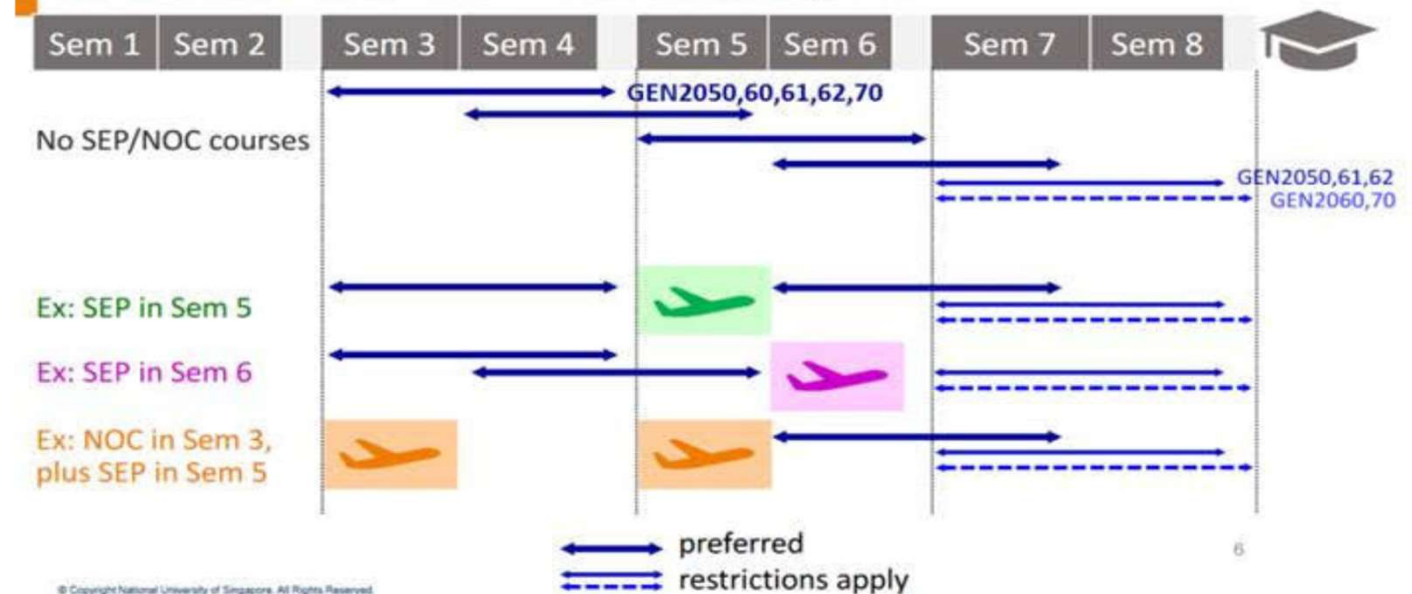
Sem 1 Sem 2 Sem 3 Sem 4 Sem 5 Sem 6 Sem 7 Sem 8

GEN2050,60,61,62,70

No SEP/NOC courses

GEN2050,61,62
GEN2060,70

Ex: SEP in Sem 5

Ex: SEP in Sem 6

Ex: NOC in Sem 3, plus SEP in Sem 5

preferred
restrictions apply

6

© Copyright National University of Singapore. All Rights Reserved.